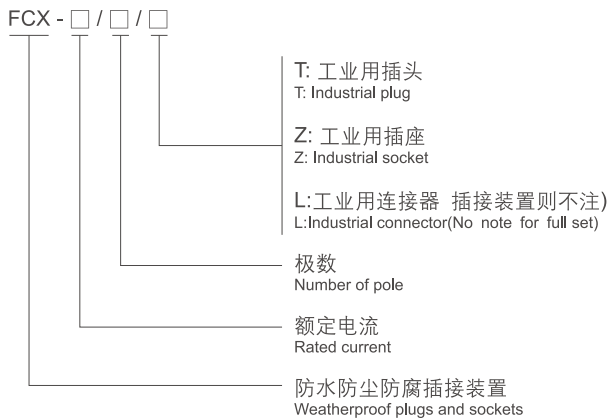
FCX - □ / □ / □

T: 工业用插头
T: Industrial plug

Z: 工业用插座
Z: Industrial socket

L:工业用连接器 插接装置则不注)
L:Industrial connector(No note for full set)

极数
Number of pole

额定电流
Rated current

防水防尘防腐插接装置
Weatherproof plugs and sockets